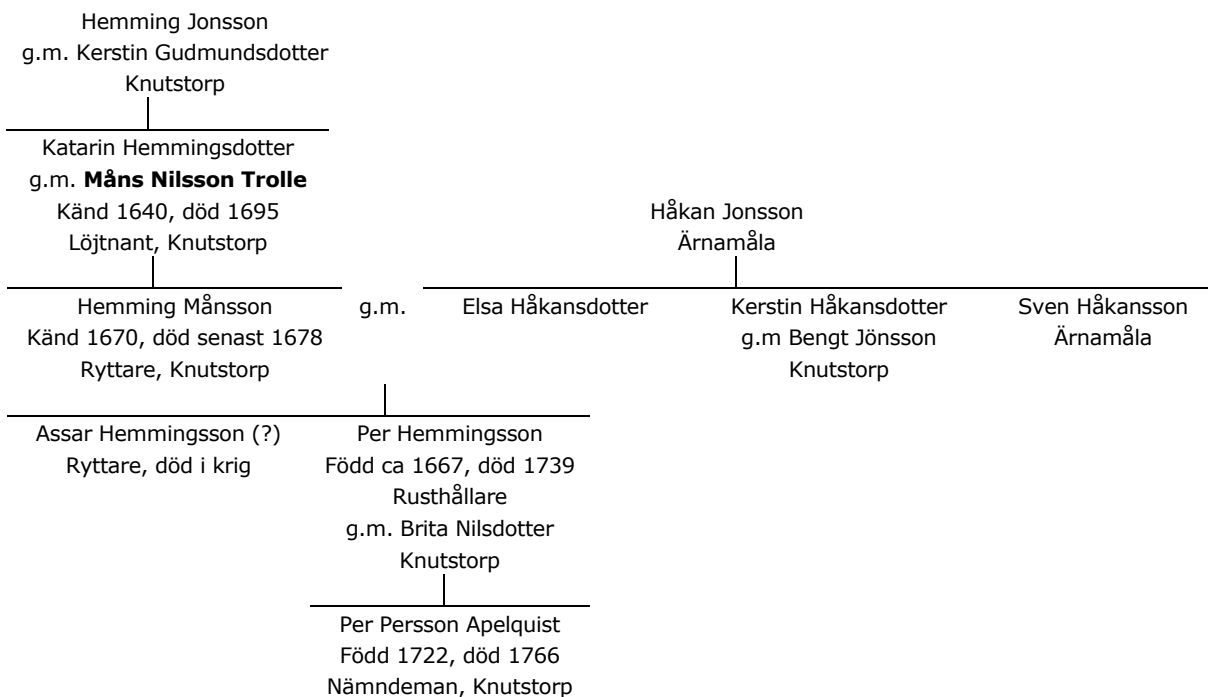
Hemming Jonsson
g.m. Kerstin Gudmundsdotter
Knutstorp

Katarin Hemmingsdotter
g.m. **Måns Nilsson Trolle**
Känd 1640, död 1695
Löjtnant, Knutstorp

Håkan Jonsson
Ärnamåla

Hemming Månsson
Känd 1670, död senast 1678
Ryttare, Knutstorp

g.m.

Elsa Håkansdotter

Kerstin Håkansdotter
g.m Bengt Jönsson
Knutstorp

Sven Håkansson
Ärnamåla

Assar Hemmingsson (?)
Ryttare, död i krig

Per Hemmingsson
Född ca 1667, död 1739
Rusthållare
g.m. Brita Nilsdotter
Knutstorp

Per Persson Apelquist
Född 1722, död 1766
Nämndeman, Knutstorp